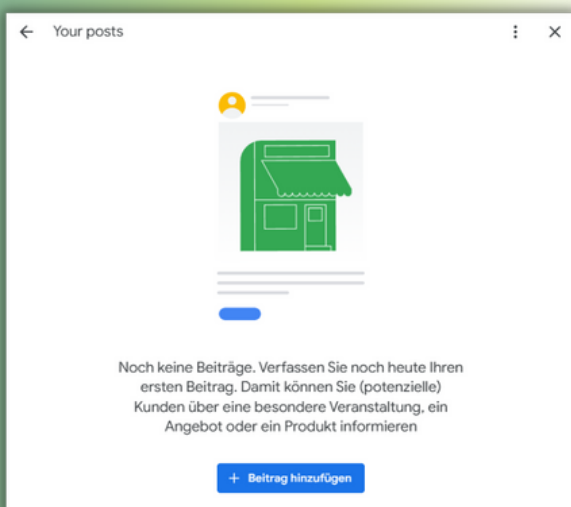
Your posts

Noch keine Beiträge. Verfassen Sie noch heute Ihren ersten Beitrag. Damit können Sie (potenzielle) Kunden über eine besondere Veranstaltung, ein Angebot oder ein Produkt informieren

+ Beitrag hinzufügen